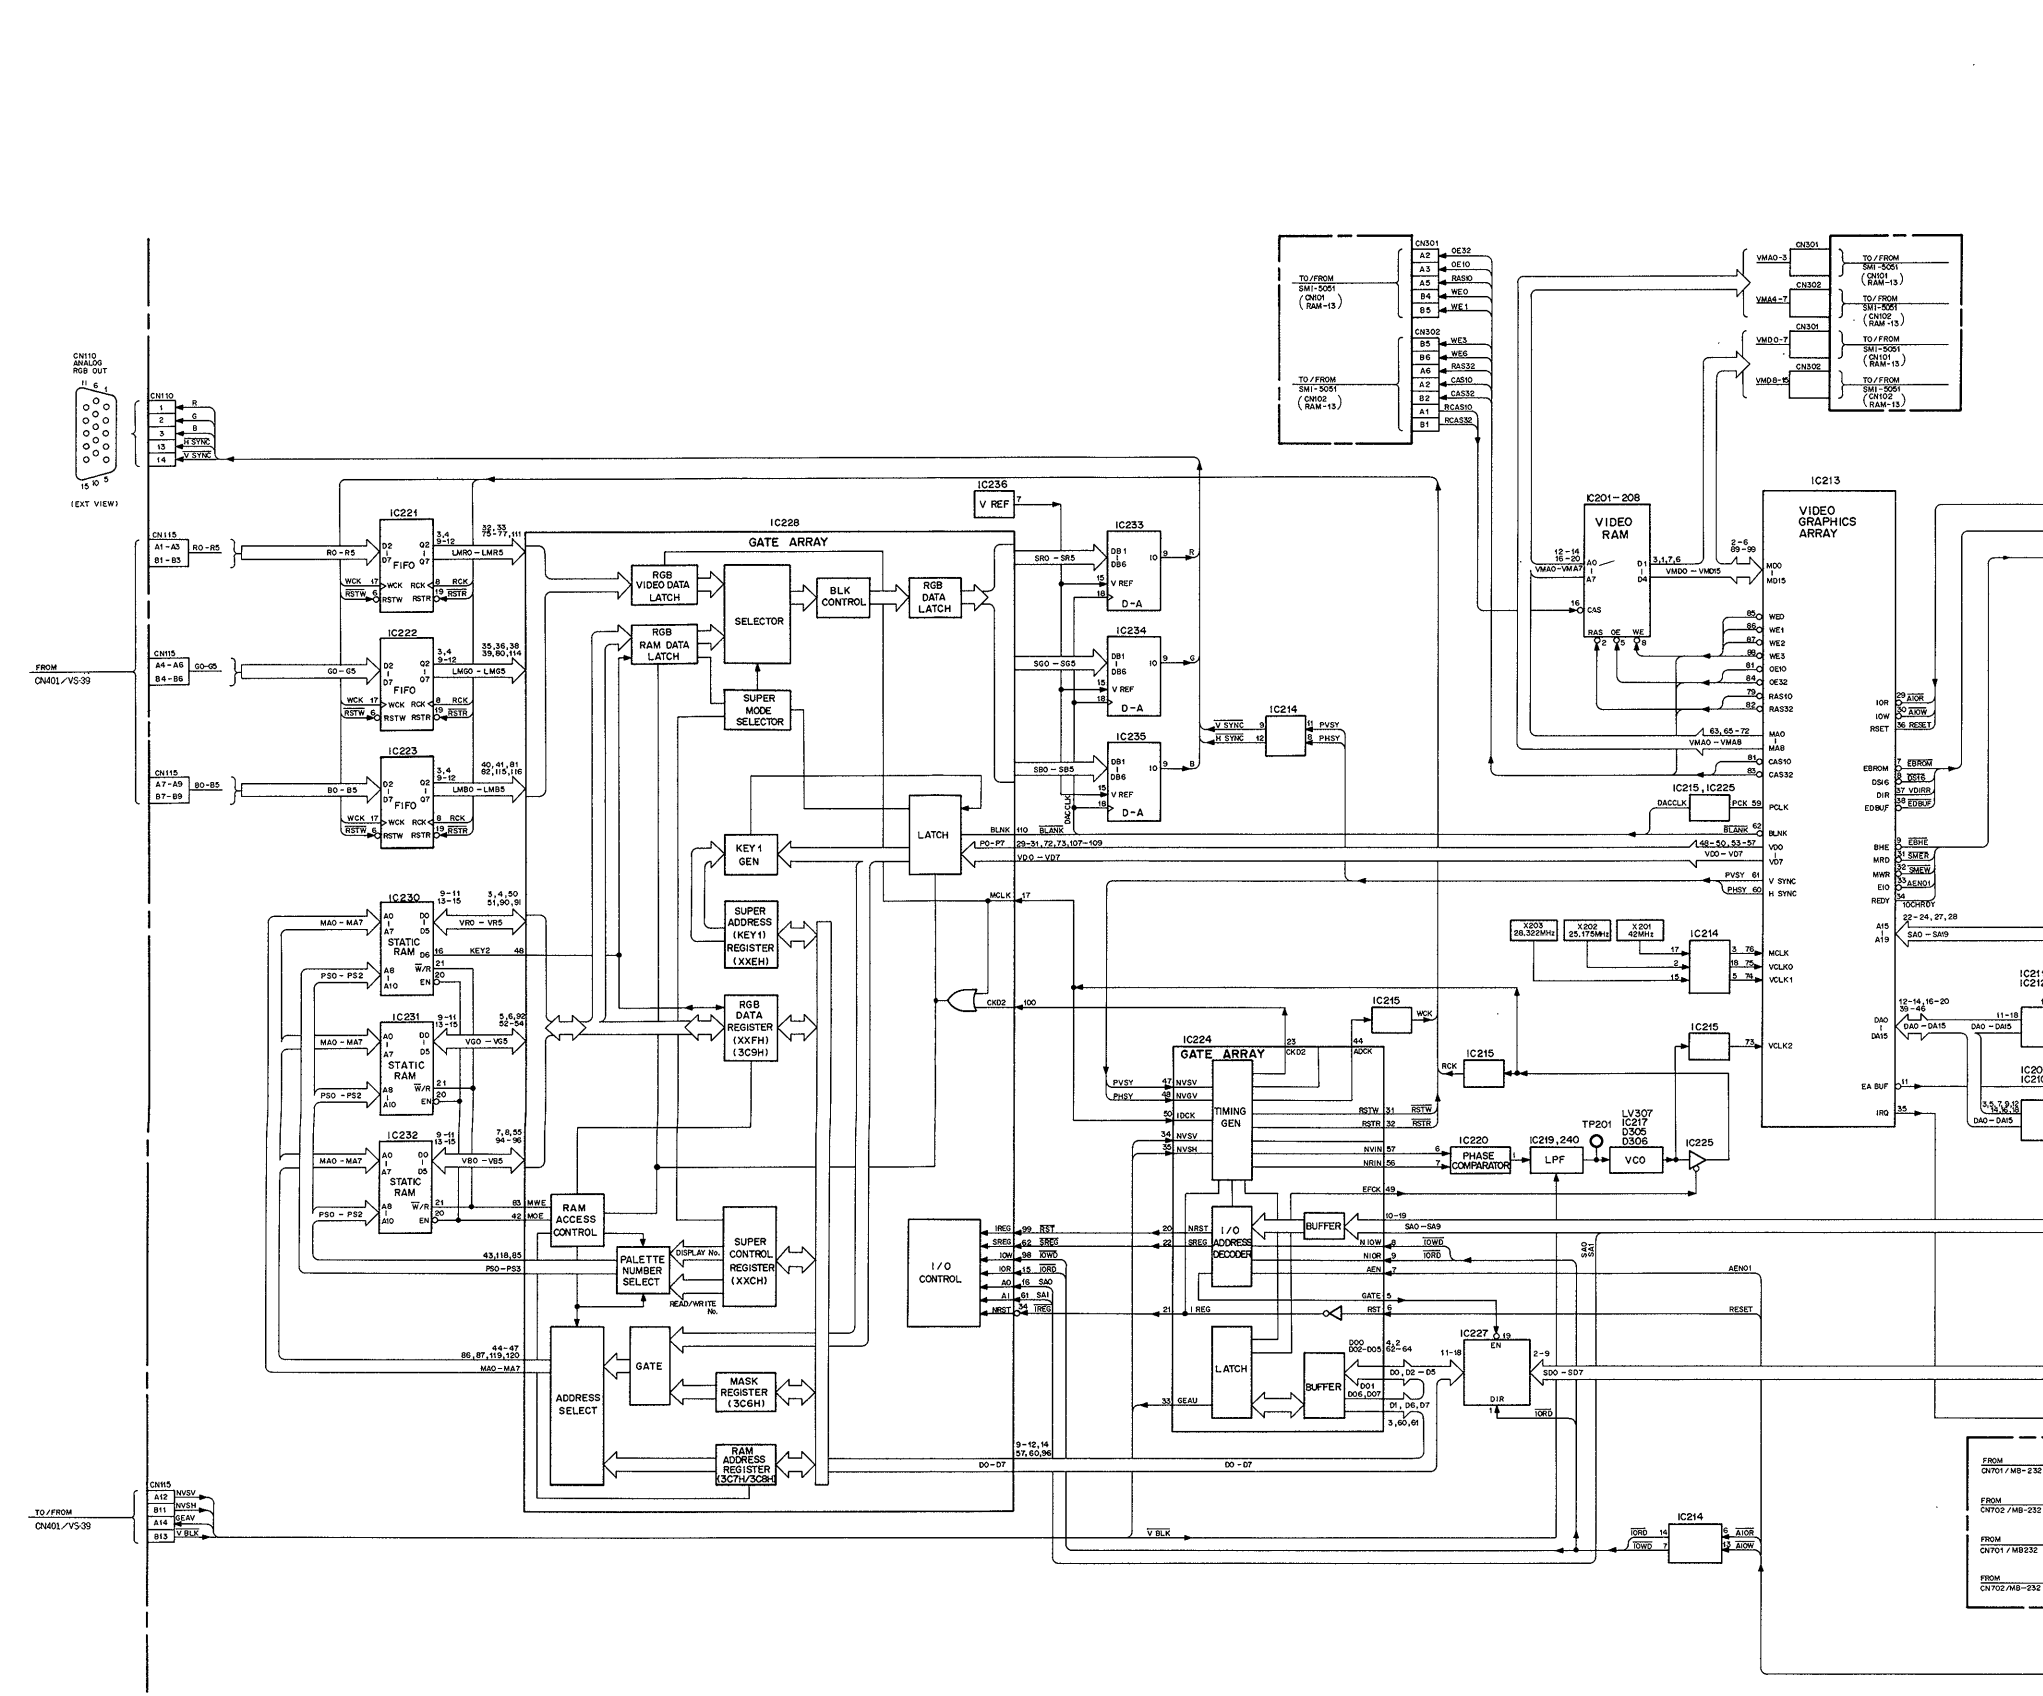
CN110
ANALOG
RGB OUT
11 6 1
15 10 5
(EXT VIEW)

CN110
1 R
2 G
3 B
13 H SYNC
14 V SYNC

CN115
A1 - A3
B1 - B3
R0 - R5

CN115
A4 - A6
B4 - B6
G0 - G5

CN115
A7 - A9
B7 - B9
B0 - B5

FROM
CN401/VS-39

IC221
D2 FIFO Q2
D7 Q7
WCK RCK
RSTW RSTR
3,4
9-12
32,33
75-77,111
LMR0 - LMR5

IC222
FIFO
35,36,38
39,80,114
LMG0 - LMG5

IC223
FIFO
40,41,81
82,115,116
LMB0 - LMB5

IC228
GATE ARRAY
RGB VIDEO DATA LATCH
SELECTOR
BLK CONTROL
RGB DATA LATCH
RGB RAM DATA LATCH
SUPER MODE SELECTOR
LATCH
KEY1 GEN
SUPER ADDRESS (KEY1) REGISTER (XXEH)
RGB DATA REGISTER (XXFH) (3C9H)
RAM ACCESS CONTROL
PALETTE NUMBER SELECT
SUPER CONTROL REGISTER (XXCH)
DISPLAY No.
READ/WRITE No.
GATE
MASK REGISTER (3C6H)
ADDRESS SELECT
RAM ADDRESS REGISTER (3C7H/3C8H)
I/O CONTROL

IC236
V REF

IC233
DB1 DB6 V REF D-A
SR0 - SR5
IC234
SG0 - SG5
IC235
SB0 - SB5
DACCLK

BLNK 110 BLANK
P0 - P7 29-31,72,73,107-109
VD0 - VD7
MCLK 17
CKD2 100

IC230
STATIC RAM
MA0 - MA7
PS0 - PS2
9-11 13-15
3,4,50 51,90,91
VR0 - VR5
KEY2 48
IC231
STATIC RAM
5,6,92 52-54
VG0 - VG5
IC232
STATIC RAM
7,8,55 94-96
VB0 - VB5
83 MWE
42 MOE
43,118,85
PS0 - PS3
44-47 86,87,119,120
MA0 - MA7
9-12,14 57,60,96
D0 - D7

IREG 99 RST
SREG 62 SREG
IOW 98 IOWD
IOR 13 IORD
A0 16 SA0
A1 61 SA1
NRST 34 IREG

CN115
A12 NVSV
B11 NVSH
A14 GEAV
B13 V BLK
TO/FROM
CN401/VS-39

IC214
PVSY PHSY
V SYNC H SYNC

IC224
GATE ARRAY
TIMING GEN
PVSY 47 NVSV
PHSY 48 NVGV
50 IDCK
34 NVSV
35 NVSH
23 CKD2
44 ADCK
RSTW 31 RSTW
RSTR 32 RSTR
NVIN 57
NRIN 56
EFCK 49
I/O ADDRESS DECODER
NRST 20
SREG 22
NIOW 8 IOWD
NIOR 9 IORD
AEN 7
GATE 5
RST 6
21 IREG
LATCH
BUFFER
33 GEAU
D00 D02-D05 4,2 62-64
D01 D06,D07
D0,D2-D5
D1,D6,D7 3,60,61

IC215 WCK
IC215 RCK
IC215 73 VCLK2
IC220 PHASE COMPARATOR
IC219,240 LPF
TP201
LV307 IC217 D305 D306
VCO
IC225
BUFFER
10-19 SA0 - SA9
SA0 SA1
AEN01
RESET
IC227 EN DIR 11-18 2-9 SD0 - SD7 IORD 19
D0 - D7
V BLK
IC214
IORD 14 6 AIOR
IOWD 7 13 AIOW

X203 28.322MHz
X202 25.175MHz
X201 42MHz
IC214
76 MCLK
75 VCLK0
74 VCLK1

CN301
A2 OE32
A3 OE10
A5 RAS10
B4 WE0
B5 WE1
CN302
B5 WE3
B6 WE6
A6 RAS32
A2 CAS10
B2 CAS32
A1 RCAS10
B1 RCAS32
TO/FROM SMI-5051 (CN101 RAM-13)
TO/FROM SMI-5051 (CN102 RAM-13)

VMA0-3 CN301
VMA4-7 CN302
VMD0-7 CN301
VMD8-15 CN302
TO/FROM SMI-5051 (CN101 RAM-13)
TO/FROM SMI-5051 (CN102 RAM-13)
TO/FROM SMI-5051 (CN101 RAM-13)
TO/FROM SMI-5051 (CN102 RAM-13)

IC201-208
VIDEO RAM
12-14 16-20
VMA0-VMA7 A0 A7
16 CAS
RAS OE WE
3,1,7,6
D1 D4
VMD0 - VMD15
2-6 89-99

IC213
VIDEO GRAPHICS ARRAY
MD0 MD15
85 WE0
86 WE1
87 WE2
88 WE3
81 OE10
84 OE32
79 RAS10
82 RAS32
63,65-72 MA0 MA8
VMA0 - VMA8
80 CAS10
83 CAS32
IC215,IC225
DACCLK PCK 59
62 BLANK BLNK
48-50,53-57 VD0 VD7
VD0 - VD7
PVSY 61 V SYNC
PHSY 60 H SYNC
MCLK VCLK0 VCLK1
VCLK2
IOR 29 AIOR
IOW 30 AIOW
RSET 36 RESET
EBROM 7 EBROM
DSI6 8 DSI6
DIR 37 VDIRR
EDBUF 38 EDBUF
BHE 9 EBHE
MRD 31 SMER
MWR 32 SMEW
EIO 33 AEN01
REDY 34 IOCHRDY
22-24,27,28
A15 A19 SA0 - SA19
12-14,16-20 39-46
DA0 DA15 DA0 - DA15
11-18 DA0 - DA15
3,5,7,9,12 14,16,18
DA0 - DA15
EA BUF 11
IRQ 35
IC21
IC20 IC21

FROM CN701/MB-232
FROM CN702/MB-232
FROM CN701/MB232
FROM CN702/MB-232